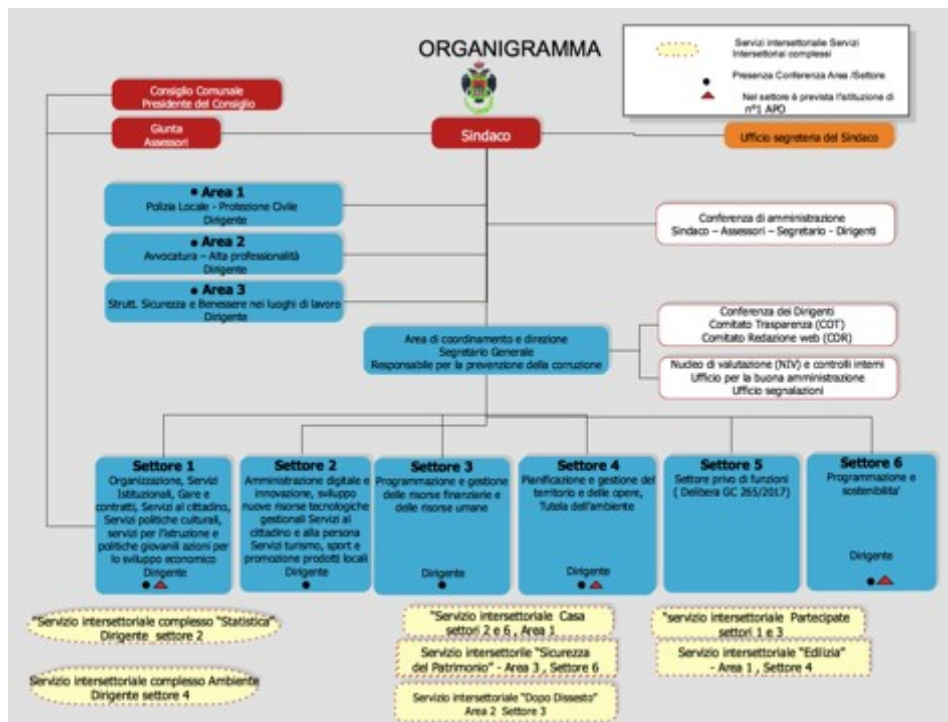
ORGANIGRAMMA

Servizi intersettoriale Servizi Intersettoriali complessi

Presenza Conferenza Area /Settore

Nel settore è prevista l'istituzione di n°1 APO

Consiglio Comunale
Presidente del Consiglio

Giunta
Assessori

Sindaco

Ufficio segreteria del Sindaco

• Area 1
Polizia Locale - Protezione Civile
Dirigente

• Area 2
Avvocatura – Alta professionalità
Dirigente

• Area 3
Strutt. Sicurezza e Benessere nei luoghi di lavoro
Dirigente

Conferenza di amministrazione
Sindaco – Assessori – Segretario – Dirigenti

Area di coordinamento e direzione
Segretario Generale
Responsabile per la prevenzione della corruzione

Conferenza dei Dirigenti
Comitato Trasparenza (COT)
Comitato Redazione web (COR)

Nucleo di valutazione (NIV) e controlli interni
Ufficio per la buona amministrazione
Ufficio segnalazioni

Settore 1
Organizzazione, Servizi Istituzionali, Gare e contratti, Servizi al cittadino, Servizi politiche culturali, servizi per l'istruzione e politiche giovanili azioni per lo sviluppo economico
Dirigente

Settore 2
Amministrazione digitale e innovazione, sviluppo nuove risorse tecnologiche gestionali Servizi al cittadino e alla persona Servizi turismo, sport e promozione prodotti locali
Dirigente

Settore 3
Programmazione e gestione delle risorse finanziarie e delle risorse umane
Dirigente

Settore 4
Pianificazione e gestione del territorio e delle opere, Tutela dell'ambiente
Dirigente

Settore 5
Settore privo di funzioni ( Delibera GC 265/2017)

Settore 6
Programmazione e sostenibilita'
Dirigente

"Servizio intersettoriale complesso "Statistica"
Dirigente settore 2

Servizio intersettoriale complesso Ambiente
Dirigente settore 4

"Servizio intersettoriale Casa settori 2 e 6 , Area 1

Servizio intersettorile "Sicurezza del Patrimonio" - Area 3 , Settore 6

Servizio intersettoriale "Dopo Dissesto"
Area 2 Settore 3

"servizio intersettoriale Partecipate settori 1 e 3

Servizio intersettoriale "Edilizia" - Area 1 , Settore 4